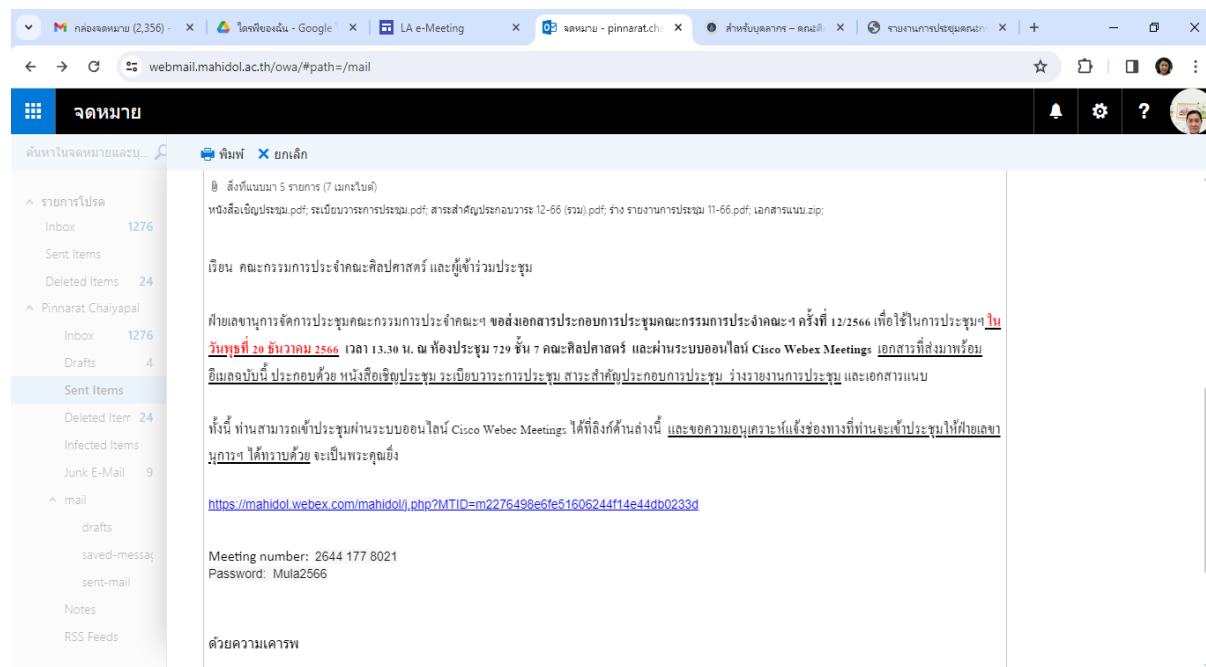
กล่องจดหมาย (2,356) - | ไดรฟ์ของฉัน - Google | LA e-Meeting | จดหมาย - pinnarat.cha | สำหรับบุคลากร – คณะศิ | รายงานการประชุมคณะก

webmail.mahidol.ac.th/owa/#path=/mail

จดหมาย

ค้นหาในจดหมายและบุ...

พิมพ์ ยกเลิก

รายการโปรด
Inbox 1276
Sent Items
Deleted Items 24
Pinnarat Chaiyapal
Inbox 1276
Drafts 4
Sent Items
Deleted Item 24
Infected Items
Junk E-Mail 9
mail
drafts
saved-messag
sent-mail
Notes
RSS Feeds

สิ่งที่แนบมา 5 รายการ (7 เมกะไบต์)
หนังสือเชิญประชุม.pdf; ระเบียบวาระการประชุม.pdf; สาระสำคัญประกอบวาระ 12-66 (รวม).pdf; ร่าง รายงานการประชุม 11-66.pdf; เอกสารแนบ.zip;

เรียน คณะกรรมการประจำคณะศิลปศาสตร์ และผู้เข้าร่วมประชุม

ฝ่ายเลขานุการจัดการประชุมคณะกรรมการประจำคณะฯ ขอส่งเอกสารประกอบการประชุมคณะกรรมการประจำคณะฯ ครั้งที่ 12/2566 เพื่อใช้ในการประชุมฯ ในวันพุธที่ 20 ธันวาคม 2566 เวลา 13.30 น. ณ ห้องประชุม 729 ชั้น 7 คณะศิลปศาสตร์ และผ่านระบบออนไลน์ Cisco Webex Meetings เอกสารที่ส่งมาพร้อมอีเมลฉบับนี้ ประกอบด้วย หนังสือเชิญประชุม ระเบียบวาระการประชุม สาระสำคัญประกอบการประชุม ร่างรายงานการประชุม และเอกสารแนบ

ทั้งนี้ ท่านสามารถเข้าประชุมผ่านระบบออนไลน์ Cisco Webec Meetings ได้ที่ลิงก์ด้านล่างนี้ และขอความอนุเคราะห์แจ้งช่องทางที่ท่านจะเข้าประชุมให้ฝ่ายเลขานุการฯ ได้ทราบด้วย จะเป็นพระคุณยิ่ง

https://mahidol.webex.com/mahidol/j.php?MTID=m2276498e6fe51606244f14e44db0233d

Meeting number: 2644 177 8021
Password: Mula2566

ด้วยความเคารพ